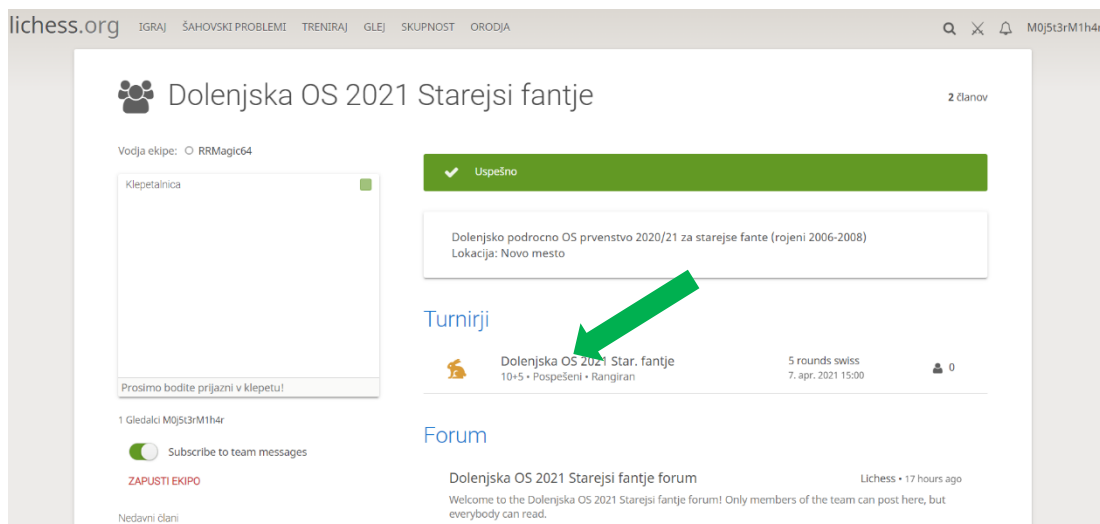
lichess.org IGRAJ ŠAHOVSKI PROBLEMI TRENIRAJ GLEJ SKUPNOST ORODJA M0j5t3rM1h4r

Dolenjska OS 2021 Starejsi fantje

2 članov

Vodja ekipe: RRMagic64

Klepetalnica

Prosimo bodite prijazni v klepetu!

1 Gledalci M0j5t3rM1h4r

Subscribe to team messages

ZAPUSTI EKIPO

Nedavni člani

Uspešno

Dolenjsko podrocno OS prvenstvo 2020/21 za starejse fante (rojeni 2006-2008)
Lokacija: Novo mesto

Turnirji

Dolenjska OS 2021 Star. fantje
10+5 • Pospešeni • Rangiran

5 rounds swiss
7. apr. 2021 15:00

0

Forum

Dolenjska OS 2021 Starejsi fantje forum

Lichess • 17 hours ago

Welcome to the Dolenjska OS 2021 Starejsi fantje forum! Only members of the team can post here, but everybody can read.